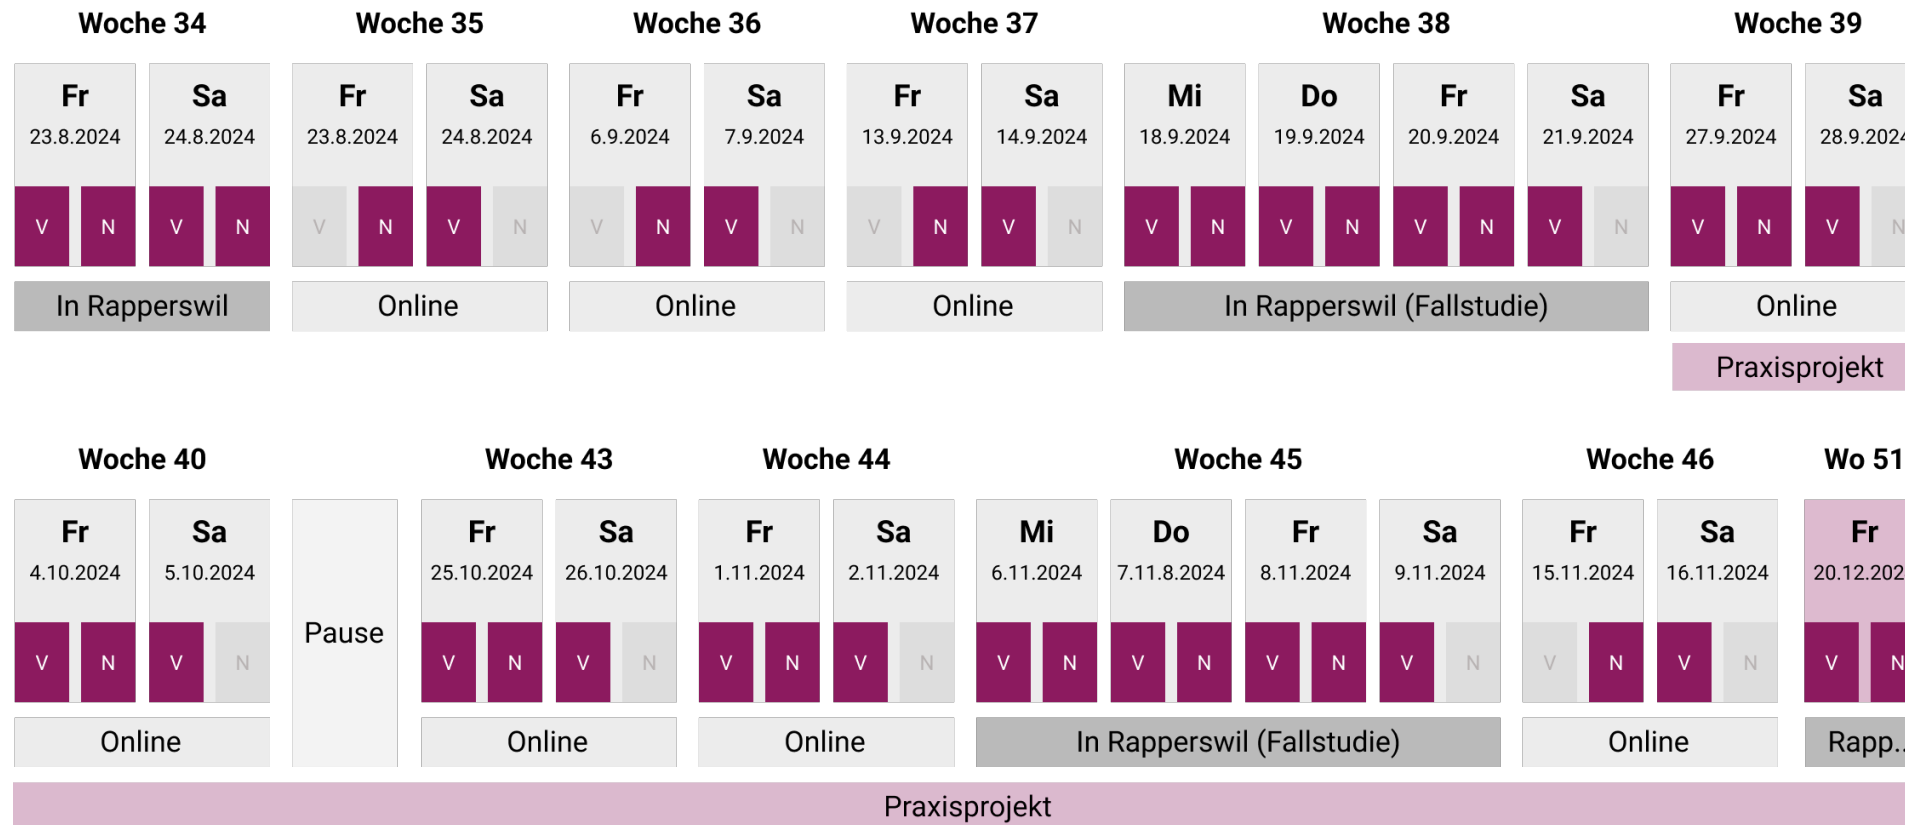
| Woche 34 | | Woche 35 | | Woche 36 | | Woche 37 | | Woche 38 | | | | Woche 39 | |
|---|---|---|---|---|---|---|---|---|---|---|---|---|---|
| Fr 23.8.2024 | Sa 24.8.2024 | Fr 23.8.2024 | Sa 24.8.2024 | Fr 6.9.2024 | Sa 7.9.2024 | Fr 13.9.2024 | Sa 14.9.2024 | Mi 18.9.2024 | Do 19.9.2024 | Fr 20.9.2024 | Sa 21.9.2024 | Fr 27.9.2024 | Sa 28.9.202 |
| V N | V N | V N | V N | V N | V N | V N | V N | V N | V N | V N | V N | V N | V N |
| In Rapperswil | | Online | | Online | | Online | | In Rapperswil (Fallstudie) | | | | Online | |
| | | | | | | | | | | | | Praxisprojekt | |

| Woche 40 | | | Woche 43 | | Woche 44 | | Woche 45 | | | | Woche 46 | | Wo 51 |
|---|---|---|---|---|---|---|---|---|---|---|---|---|---|
| Fr 4.10.2024 | Sa 5.10.2024 | Pause | Fr 25.10.2024 | Sa 26.10.2024 | Fr 1.11.2024 | Sa 2.11.2024 | Mi 6.11.2024 | Do 7.11.8.2024 | Fr 8.11.2024 | Sa 9.11.2024 | Fr 15.11.2024 | Sa 16.11.2024 | Fr 20.12.202 |
| V N | V N | | V N | V N | V N | V N | V N | V N | V N | V N | V N | V N | V N |
| Online | | | Online | | Online | | In Rapperswil (Fallstudie) | | | | Online | | Rapp... |

Praxisprojekt